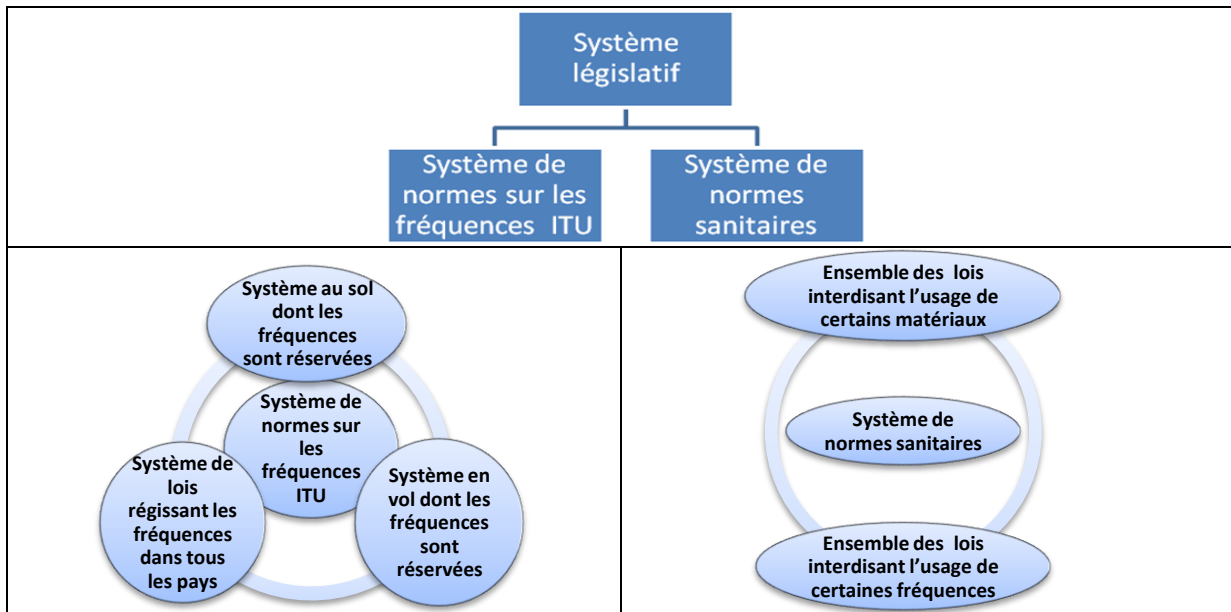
Système législatif

Système de normes sur les fréquences ITU

Système de normes sanitaires

Système au sol dont les fréquences sont réservées

Système de normes sur les fréquences ITU

Système de lois régissant les fréquences dans tous les pays

Système en vol dont les fréquences sont réservées

Ensemble des lois interdisant l'usage de certains matériaux

Système de normes sanitaires

Ensemble des lois interdisant l'usage de certaines fréquences